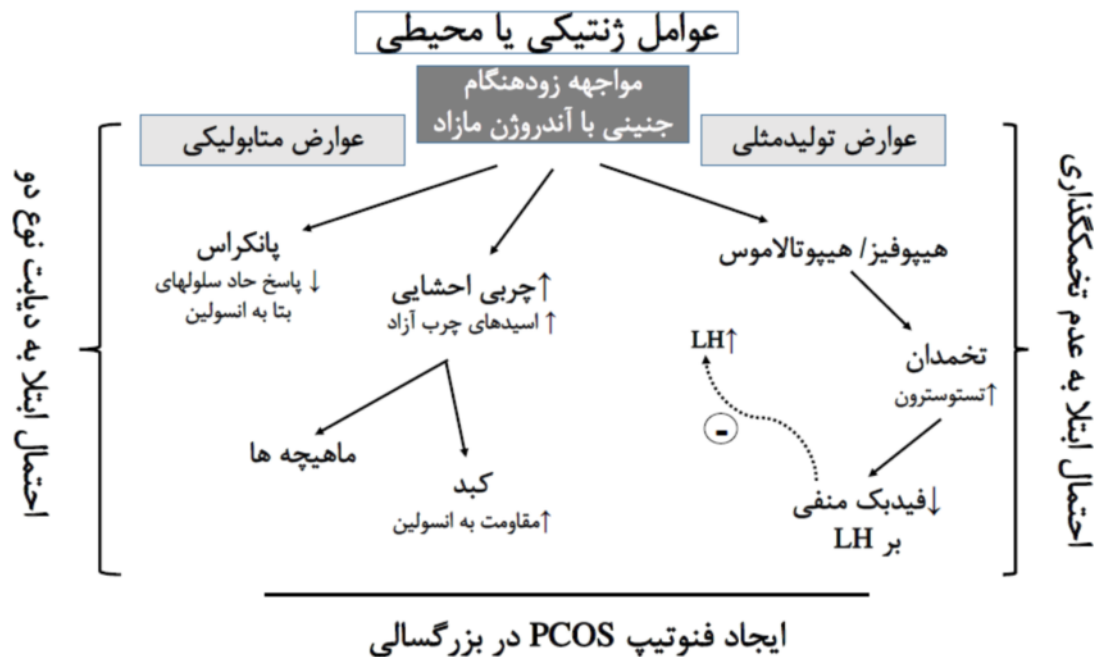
عوامل ژنتیکی یا محیطی

مواجهه زودهنگام جنینی با آندروژن مازاد

عوارض متابولیکی

عوارض تولیدمثلی

احتمال ابتلا به دیابت نوع دو

احتمال ابتلا به عدم تخمکگذاری

پانکراس
↓ پاسخ حاد سلولهای بتا به انسولین

↑چربی احشایی
↑ اسیدهای چرب آزاد

هیپوفیز/ هیپوتالاموس

تخمدان
↑تستوسترون

LH↑

-

ماهیچه ها

کبد
↑مقاومت به انسولین

↓فیدبک منفی بر LH

ایجاد فنوتیپ PCOS در بزرگسالی